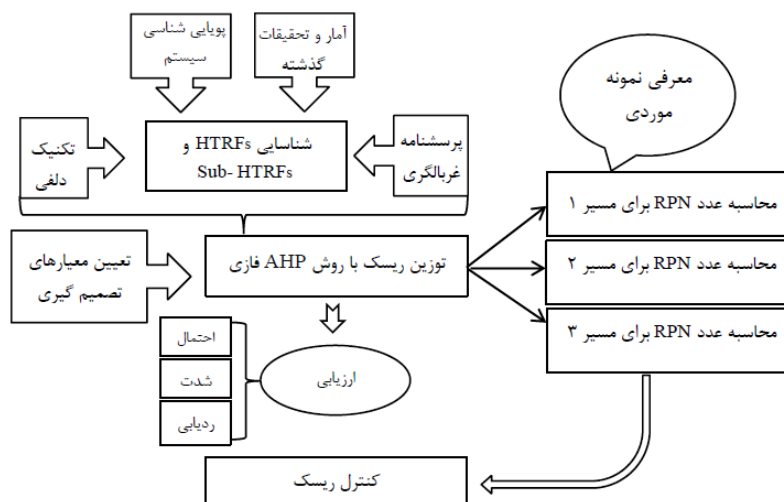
پویایی شناسی سیستم

آمار و تحقیقات گذشته

معرفی نمونه موردی

تکنیک دلفی

شناسایی HTRFs و Sub- HTRFs

پرسشنامه غربالگری

محاسبه عدد RPN برای مسیر ۱

تعیین معیارهای تصمیم گیری

توزین ریسک با روش AHP فازی

محاسبه عدد RPN برای مسیر ۲

محاسبه عدد RPN برای مسیر ۳

احتمال

شدت

ردیابی

ارزیابی

کنترل ریسک